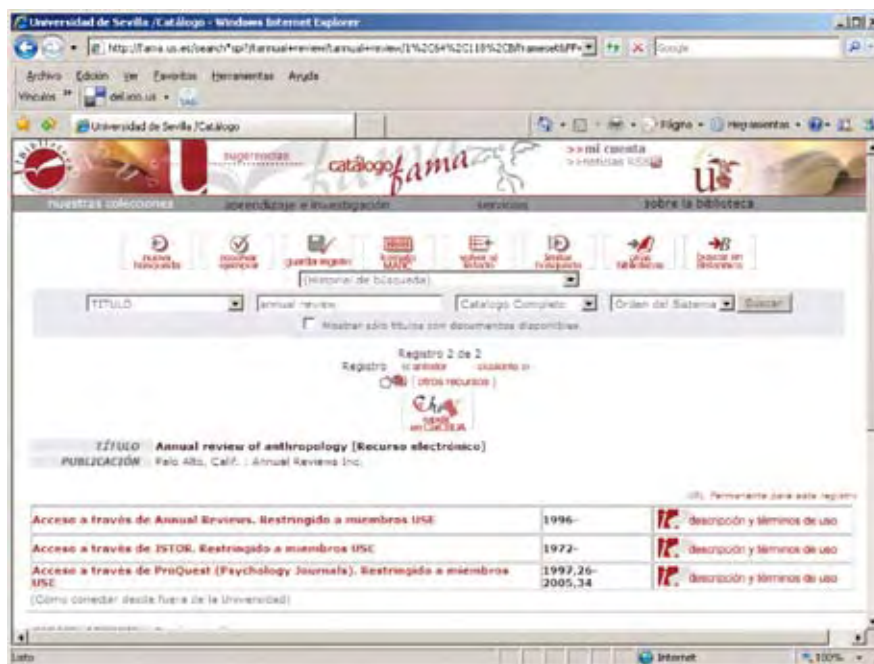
Universidad de Sevilla /Catálogo - Windows Internet Explorer

http://fama.us.es/search*spi?/tannual+review/tannual+review/1%2C64%2C110%2CB/frameset&FF=

Google

Archivo Edición Ver Favoritos Herramientas Ayuda

Vínculos del.icio.us

Universidad de Sevilla /Catálogo

Página Herramientas

sugerencias

catálogo fama

>>mi cuenta
>>noticias RSS

nuestras colecciones aprendizaje e investigación servicios sobre la biblioteca

nueva búsqueda | mostrar ejemplar | guardar registro | formato MARC | volver al listado | limitar búsqueda | otras bibliotecas | buscar en Biblioteca

(Historial de búsqueda)

TITULO | annual review | Catálogo Completo | Orden del Sistema | Buscar

Mostrar sólo títulos con documentos disponibles.

Registro 2 de 2
Registro << anterior siguiente >>
( otros recursos )

TÍTULO Annual review of anthropology [Recurso electrónico]
PUBLICACIÓN Palo Alto, Calif. : Annual Reviews Inc.

URL Permanente para este registro

| | | |
|---|---|---|
| Acceso a través de Annual Reviews. Restringido a miembros USE | 1996- | descripción y términos de uso |
| Acceso a través de JSTOR. Restringido a miembros USE | 1972- | descripción y términos de uso |
| Acceso a través de ProQuest (Psychology Journals). Restringido a miembros USE | 1997,26-2005,34 | descripción y términos de uso |

(Cómo conectar desde fuera de la Universidad)

Listo | Internet | 100%